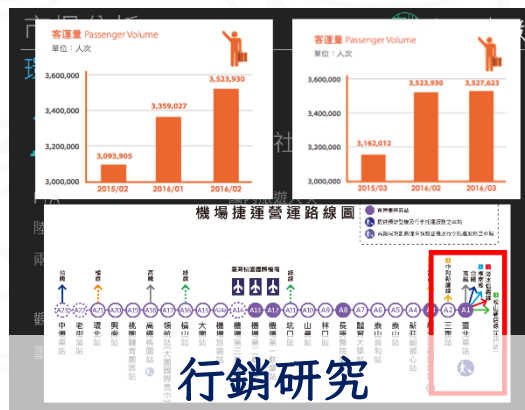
客運量 Passenger Volume
單位：人次

3,600,000
3,400,000
3,200,000
3,000,000

3,093,905
3,359,027
3,523,930

2015/02
2016/01
2016/02

客運量 Passenger Volume
單位：人次

3,600,000
3,400,000
3,200,000
3,000,000

3,162,012
3,523,930
3,537,623

2015/03
2016/02
2016/03

機場捷運營運路線圖

臺灣桃園國際機場

A21 A20 A19 A18 A17 A16 A15 A14a A13 A12 A11 A10 A9 A8 A7 A6 A5 A4 A3 A2 A1

中壢車站
老街溪站
環北站
興南站
桃園體育園區站
高鐵桃園站
領航站
大園站
橫山站
坑口站
山鼻站
林口站
長庚醫院站
泰山貴和站
泰山站
新北產業園區站
三重站
臺北車站

行銷研究